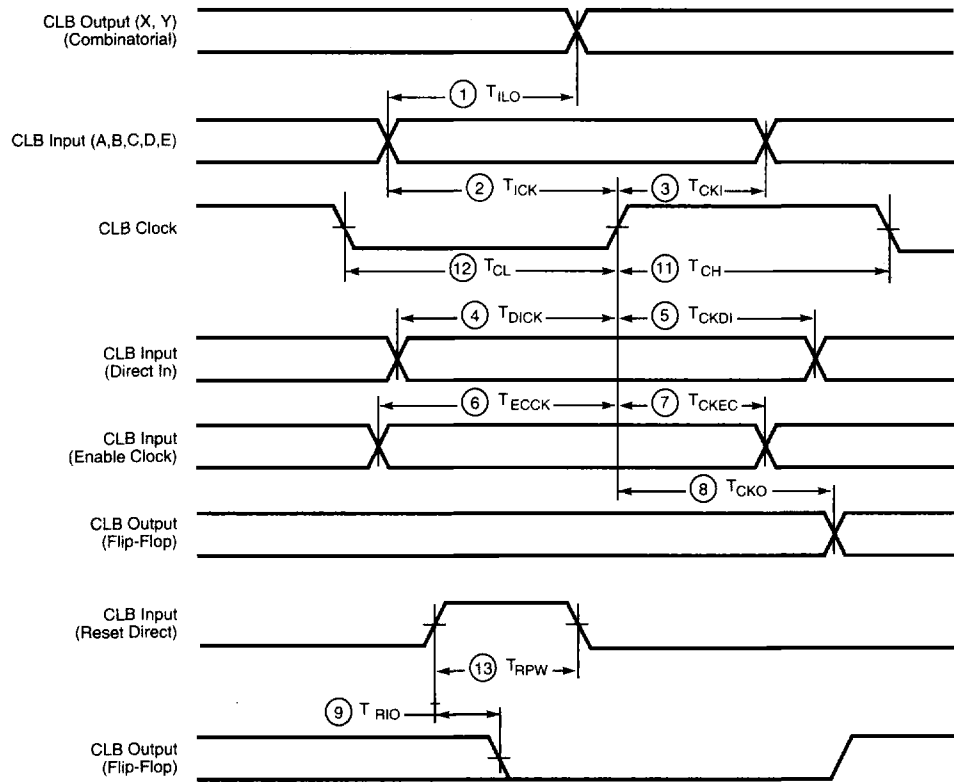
CLB Output (X, Y)
(Combinatorial)

① $T_{ILO}$

CLB Input (A,B,C,D,E)

② $T_{ICK}$

③ $T_{CKI}$

CLB Clock

⑫ $T_{CL}$

⑪ $T_{CH}$

④ $T_{DICK}$

⑤ $T_{CKDI}$

CLB Input
(Direct In)

⑥ $T_{ECCK}$

⑦ $T_{CKEC}$

CLB Input
(Enable Clock)

⑧ $T_{CKO}$

CLB Output
(Flip-Flop)

CLB Input
(Reset Direct)

⑬ $T_{RPW}$

⑨ $T_{RIO}$

CLB Output
(Flip-Flop)